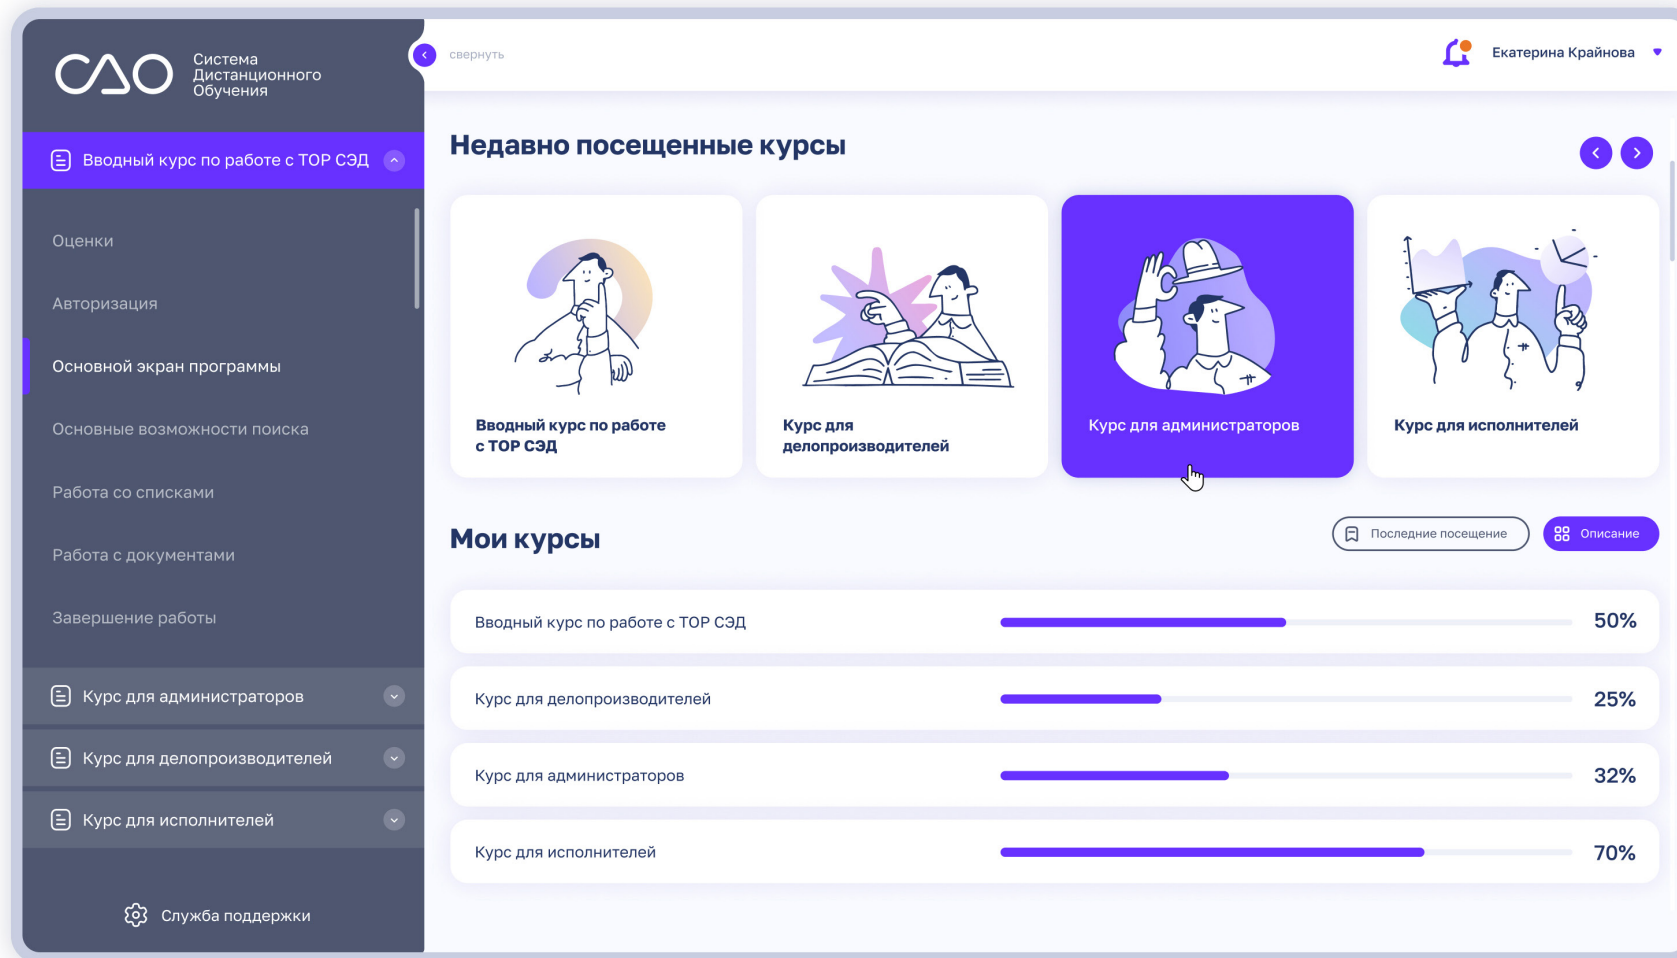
СДО Система Дистанционного Обучения

Вводный курс по работе с ТОР СЭД

Оценки

Авторизация

Основной экран программы

Основные возможности поиска

Работа со списками

Работа с документами

Завершение работы

Курс для администраторов

Курс для делопроизводителей

Курс для исполнителей

Служба поддержки

свернуть

Екатерина Крайнова

Недавно посещенные курсы

Вводный курс по работе с ТОР СЭД

Курс для делопроизводителей

Курс для администраторов

Курс для исполнителей

Мои курсы

Последние посещение

Описание

| Вводный курс по работе с ТОР СЭД | 50% |
|---|---|
| Курс для делопроизводителей | 25% |
| Курс для администраторов | 32% |
| Курс для исполнителей | 70% |